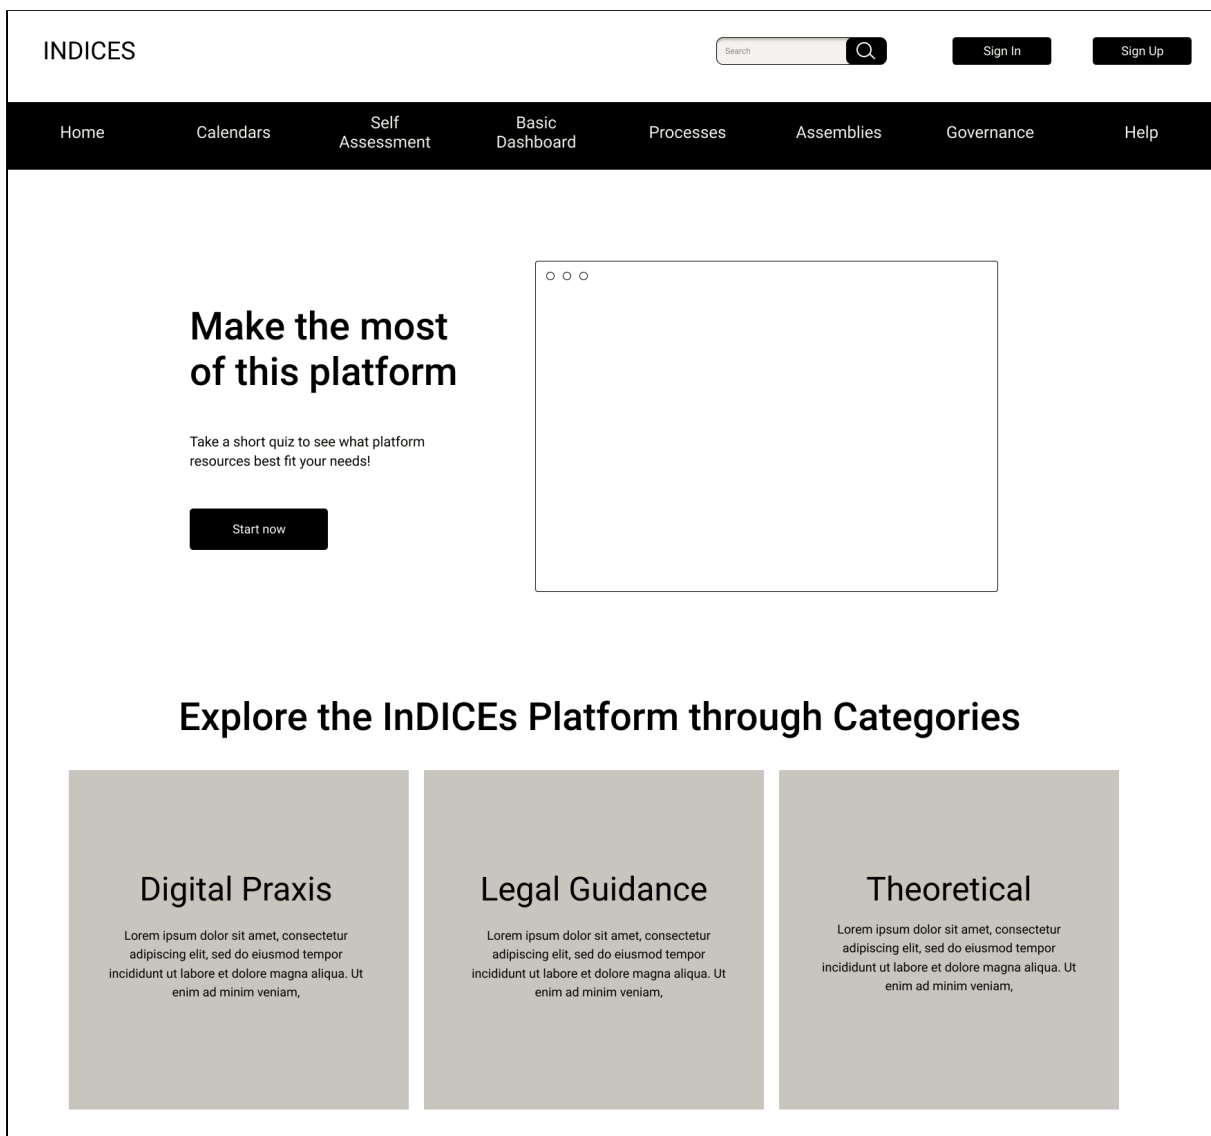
INDICES

Search

Sign In

Sign Up

Home

Calendars

Self Assessment

Basic Dashboard

Processes

Assemblies

Governance

Help

Make the most of this platform

Take a short quiz to see what platform resources best fit your needs!

Start now

Explore the InDICEs Platform through Categories

Digital Praxis

Lorem ipsum dolor sit amet, consectetur adipiscing elit, sed do eiusmod tempor incididunt ut labore et dolore magna aliqua. Ut enim ad minim veniam,

Legal Guidance

Lorem ipsum dolor sit amet, consectetur adipiscing elit, sed do eiusmod tempor incididunt ut labore et dolore magna aliqua. Ut enim ad minim veniam,

Theoretical

Lorem ipsum dolor sit amet, consectetur adipiscing elit, sed do eiusmod tempor incididunt ut labore et dolore magna aliqua. Ut enim ad minim veniam,